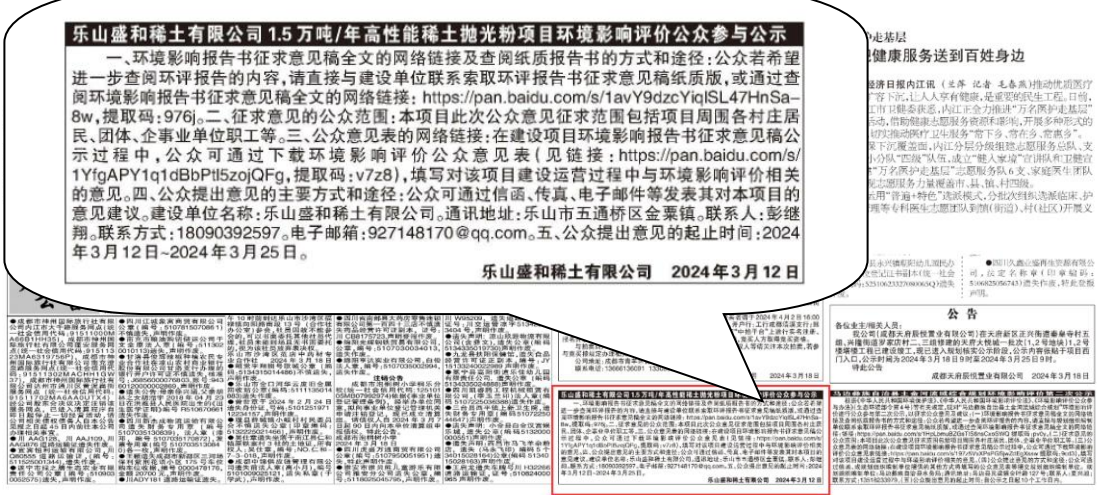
乐山盛和稀土有限公司1.5万吨/年高性能稀土抛光粉项目环境影响评价公众参与公示

一、环境影响报告书征求意见稿全文的网络链接及查阅纸质报告书的方式和途径：公众若希望进一步查阅环评报告的内容，请直接与建设单位联系索取环评报告书征求意见稿纸质版，或通过查阅环境影响报告书征求意见稿全文的网络链接：https://pan.baidu.com/s/1avY9dzcYiqlSL47HnSa-8w，提取码：976j。二、征求意见的公众范围：本项目此次公众意见征求范围包括项目周围各村庄居民、团体、企事业单位职工等。三、公众意见表的网络链接：在建设项目环境影响报告书征求意见稿公示过程中，公众可通过下载环境影响评价公众意见表（见链接：https://pan.baidu.com/s/1YfgAPY1q1dBbPtl5zojQFg，提取码：v7z8），填写对该项目建设运营过程中与环境影响评价相关的意见。四、公众提出意见的主要方式和途径：公众可通过信函、传真、电子邮件等发表其对本项目的意见建议。建设单位名称：乐山盛和稀土有限公司。通讯地址：乐山市五通桥区金粟镇。联系人：彭继翔。联系方式：18090392597。电子邮箱：927148170@qq.com。五、公众提出意见的起止时间：2024年3月12日~2024年3月25日。

乐山盛和稀土有限公司　2024年3月12日

走基层
健康服务送到百姓身边

公告

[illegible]